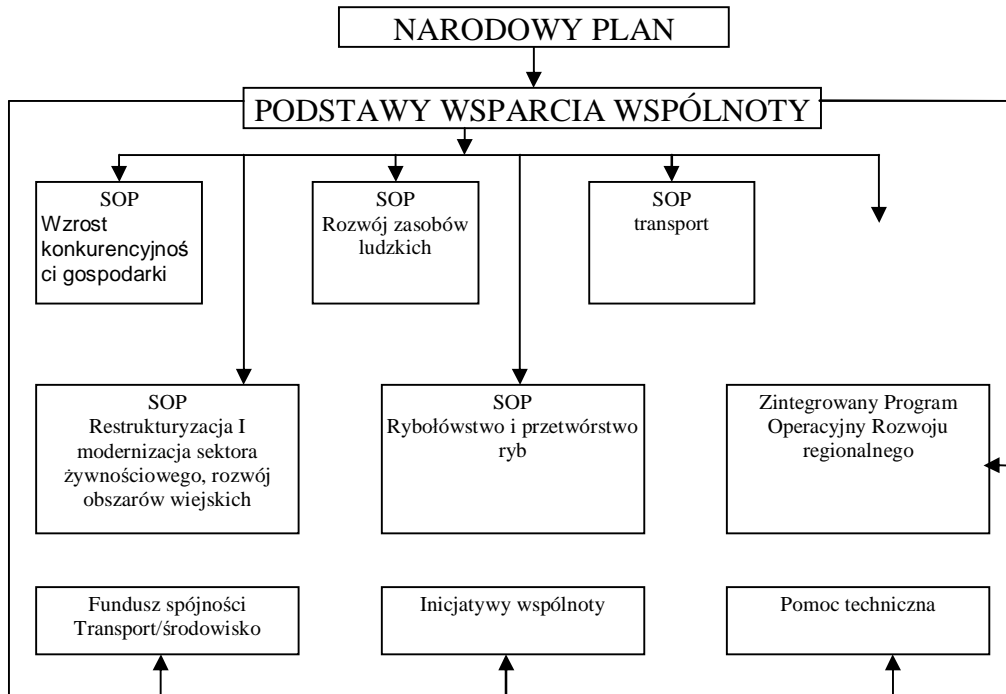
NARODOWY PLAN

PODSTAWY WSPARCIA WSPÓLNOTY

SOP
Wzrost konkurencyjnoś ci gospodarki

SOP
Rozwój zasobów ludzkich

SOP
transport

SOP
Restrukturyzacja I modernizacja sektora żywnościowego, rozwój obszarów wiejskich

SOP
Rybołówstwo i przetwórstwo ryb

Zintegrowany Program Operacyjny Rozwoju regionalnego

Fundusz spójności
Transport/środowisko

Inicjatywy wspólnoty

Pomoc techniczna